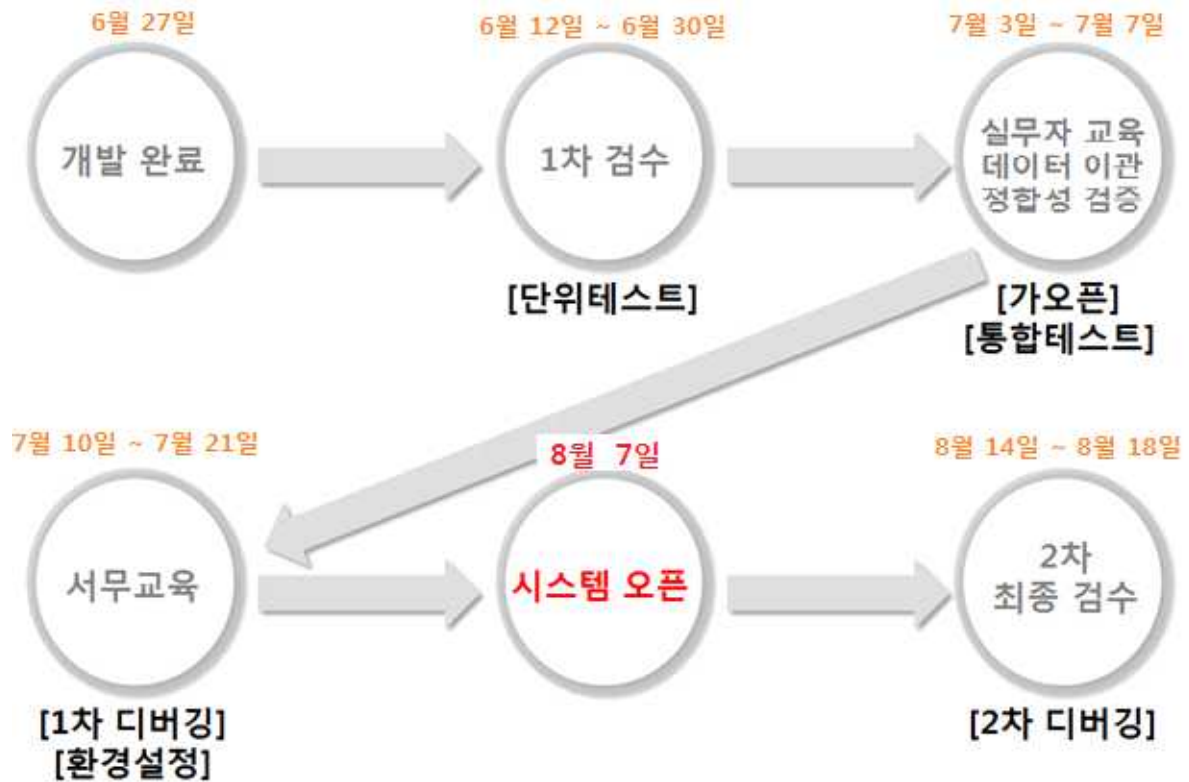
6월 27일

개발 완료

6월 12일 ~ 6월 30일

1차 검수

[단위테스트]

7월 3일 ~ 7월 7일

실무자 교육
데이터 이관
정합성 검증

[가오픈]
[통합테스트]

7월 10일 ~ 7월 21일

서무교육

[1차 디버깅]
[환경설정]

8월 7일

시스템 오픈

8월 14일 ~ 8월 18일

2차
최종 검수

[2차 디버깅]